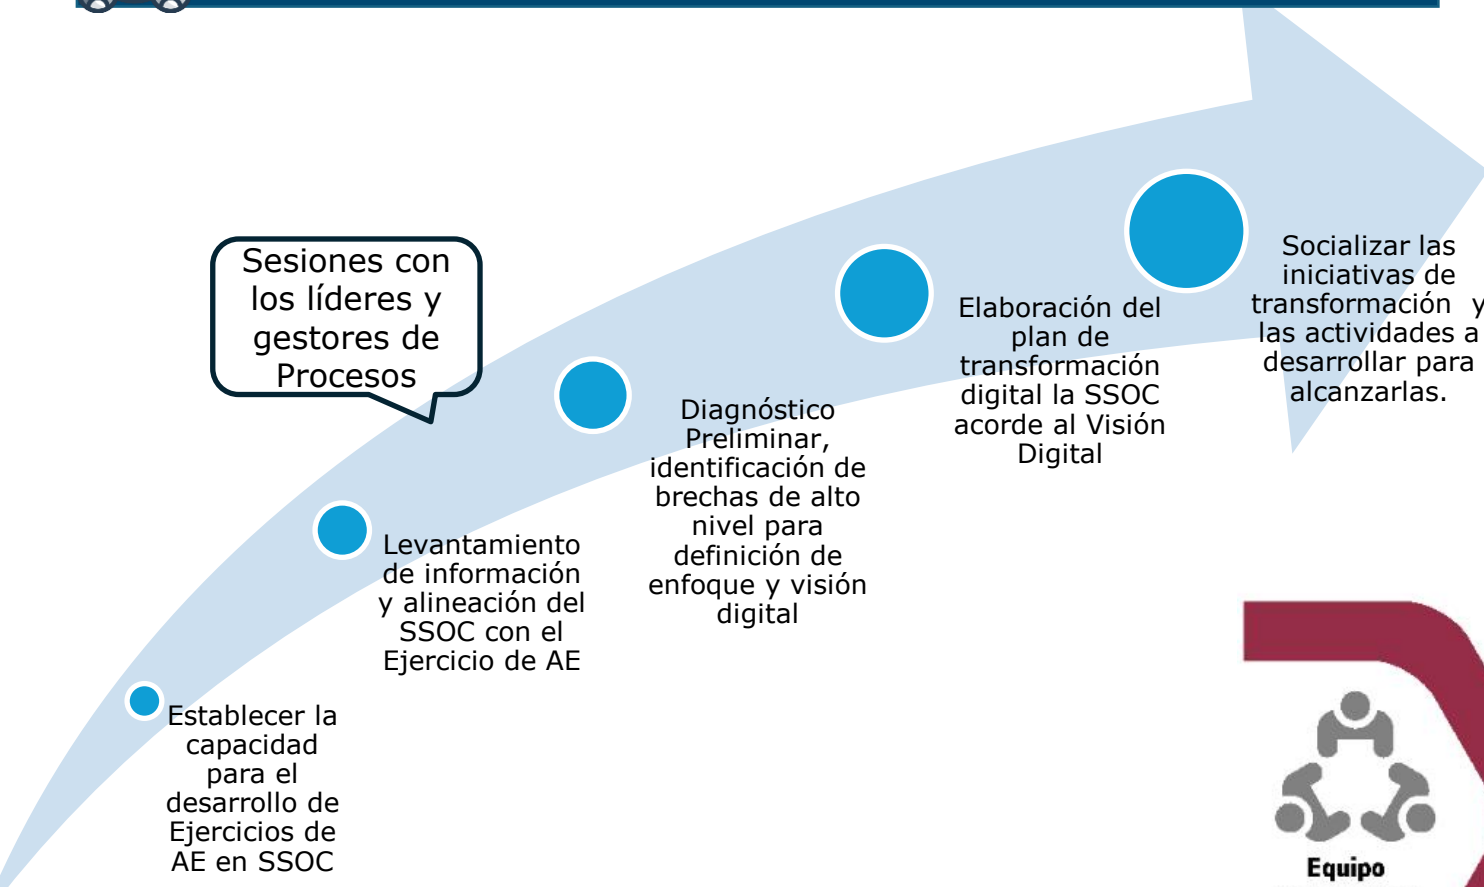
Sesiones con los líderes y gestores de Procesos

Establecer la capacidad para el desarrollo de Ejercicios de AE en SSOC

Levantamiento de información y alineación del SSOC con el Ejercicio de AE

Diagnóstico Preliminar, identificación de brechas de alto nivel para definición de enfoque y visión digital

Elaboración del plan de transformación digital la SSOC acorde al Visión Digital

Socializar las iniciativas de transformación y las actividades a desarrollar para alcanzarlas.

Equipo